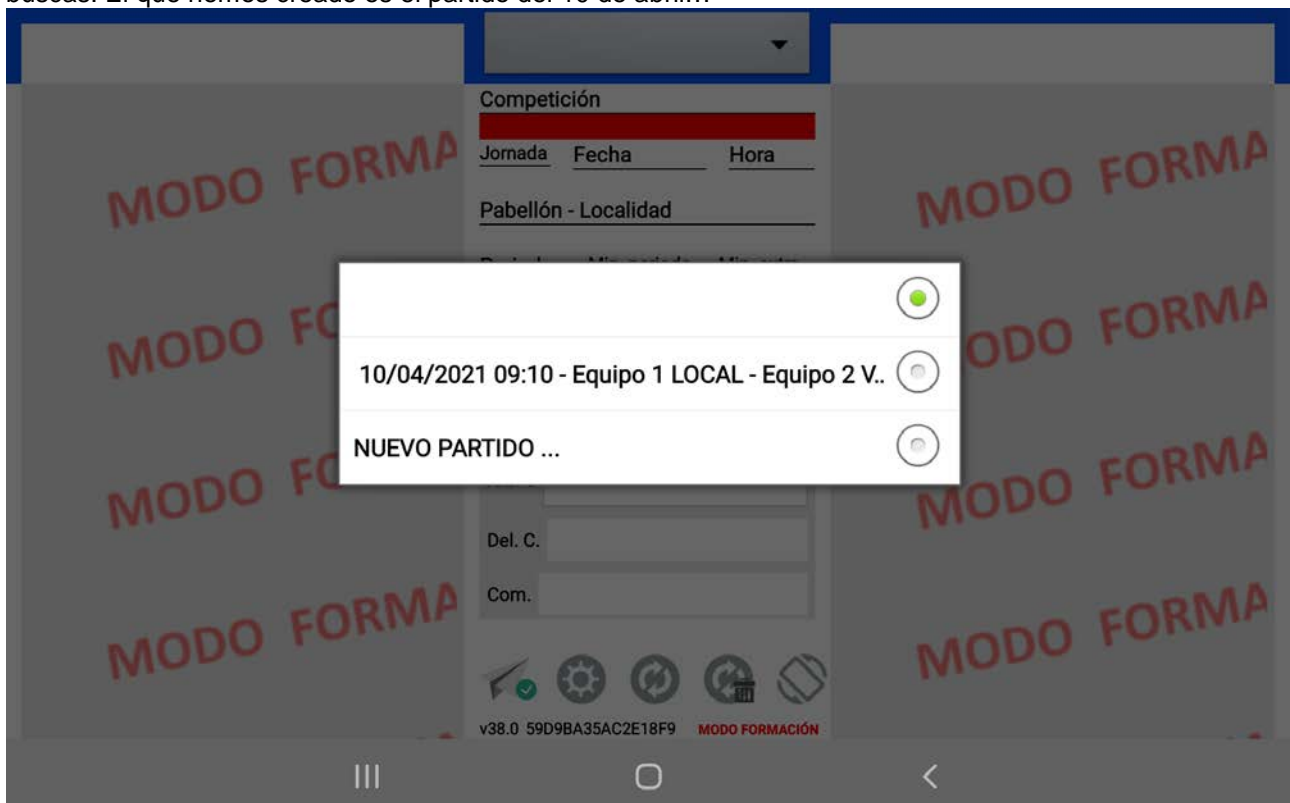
buscas. El que hemos creado es el partido del 10 de abril...

Competición

Jornada Fecha Hora

Pabellón - Localidad

MODO FORMA

MODO FORMA

MODO FO

MODO FORMA

MODO FO

MODO FORMA

MODO FORMA

MODO FORMA

10/04/2021 09:10 - Equipo 1 LOCAL - Equipo 2 V..

NUEVO PARTIDO ...

Del. C.

Com.

v38.0 59D9BA35AC2E18F9 MODO FORMACIÓN